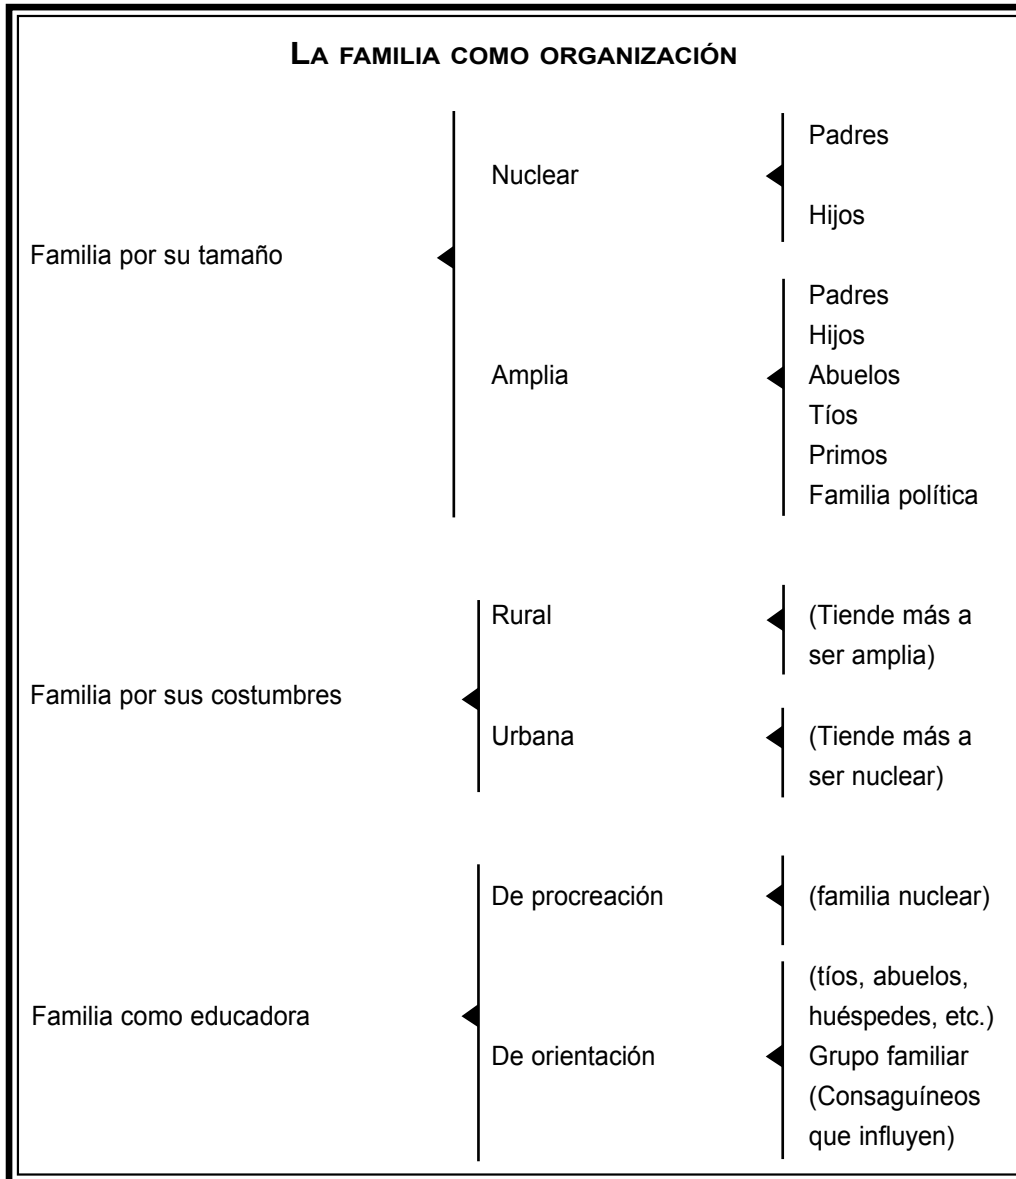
LA FAMILIA COMO ORGANIZACIÓN

Familia por su tamaño

Nuclear

Padres
Hijos

Amplia

Padres
Hijos
Abuelos
Tíos
Primos
Familia política

Familia por sus costumbres

Rural

(Tiende más a ser amplia)

Urbana

(Tiende más a ser nuclear)

Familia como educadora

De procreación

(familia nuclear)

De orientación

(tíos, abuelos, huéspedes, etc.)
Grupo familiar
(Consaguíneos que influyen)